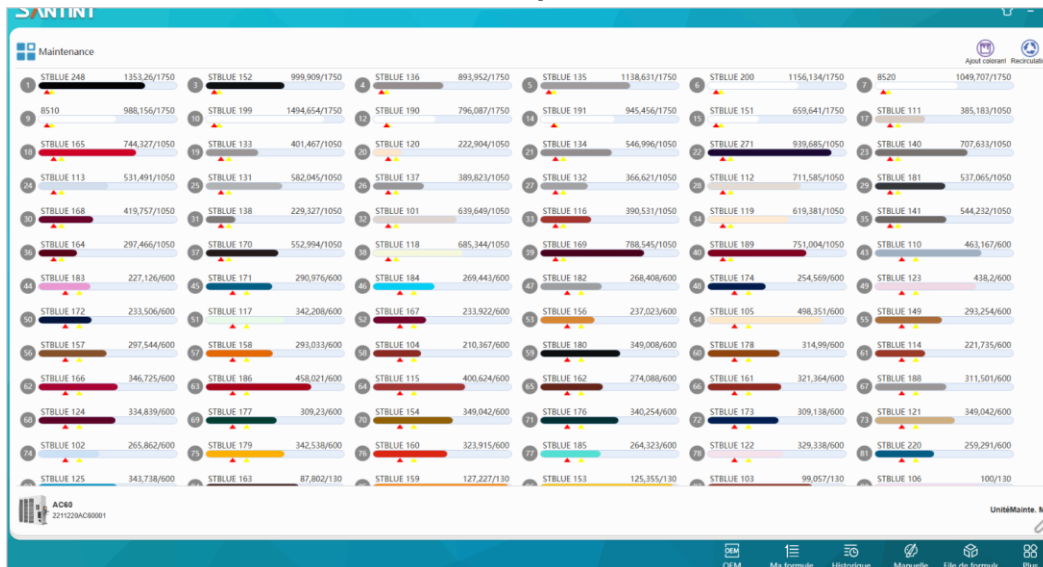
SANTINT

Maintenance

Ajout colorant Recirculati

| | | | | | | | | | | | |
|---|---|---|---|---|---|---|---|---|---|---|---|
| 1 | STBLUE 248 1353,26/1750 | 3 | STBLUE 152 999,909/1750 | 4 | STBLUE 136 893,952/1750 | 5 | STBLUE 135 1138,631/1750 | 6 | STBLUE 200 1156,134/1750 | 7 | 8520 1049,707/1750 |
| 9 | 8510 988,156/1750 | 10 | STBLUE 199 1494,654/1750 | 12 | STBLUE 190 796,087/1750 | 14 | STBLUE 191 945,456/1750 | 15 | STBLUE 151 659,641/1750 | 17 | STBLUE 111 385,183/1050 |
| 18 | STBLUE 165 744,327/1050 | 19 | STBLUE 133 401,467/1050 | 20 | STBLUE 120 222,904/1050 | 21 | STBLUE 134 546,996/1050 | 22 | STBLUE 271 939,685/1050 | 23 | STBLUE 140 707,633/1050 |
| 24 | STBLUE 113 531,491/1050 | 25 | STBLUE 131 582,045/1050 | 26 | STBLUE 137 389,823/1050 | 27 | STBLUE 132 366,621/1050 | 28 | STBLUE 112 711,585/1050 | 29 | STBLUE 181 537,065/1050 |
| 30 | STBLUE 168 419,757/1050 | 31 | STBLUE 138 229,327/1050 | 32 | STBLUE 101 639,649/1050 | 33 | STBLUE 116 390,531/1050 | 34 | STBLUE 119 619,381/1050 | 35 | STBLUE 141 544,232/1050 |
| 36 | STBLUE 164 297,466/1050 | 37 | STBLUE 170 552,994/1050 | 38 | STBLUE 118 685,344/1050 | 39 | STBLUE 169 788,545/1050 | 40 | STBLUE 189 751,004/1050 | 43 | STBLUE 110 463,167/600 |
| 44 | STBLUE 183 227,126/600 | 45 | STBLUE 171 290,976/600 | 46 | STBLUE 184 269,443/600 | 47 | STBLUE 182 268,408/600 | 48 | STBLUE 174 254,569/600 | 49 | STBLUE 123 438,2/600 |
| 50 | STBLUE 172 233,506/600 | 51 | STBLUE 117 342,208/600 | 52 | STBLUE 167 233,922/600 | 53 | STBLUE 156 237,023/600 | 54 | STBLUE 105 498,351/600 | 55 | STBLUE 149 293,254/600 |
| 56 | STBLUE 157 297,544/600 | 57 | STBLUE 158 293,033/600 | 58 | STBLUE 104 210,367/600 | 59 | STBLUE 180 349,008/600 | 60 | STBLUE 178 314,99/600 | 61 | STBLUE 114 221,735/600 |
| 62 | STBLUE 166 346,725/600 | 63 | STBLUE 186 458,021/600 | 64 | STBLUE 115 400,624/600 | 65 | STBLUE 162 274,088/600 | 66 | STBLUE 161 321,364/600 | 67 | STBLUE 188 311,501/600 |
| 68 | STBLUE 124 334,839/600 | 69 | STBLUE 177 309,23/600 | 70 | STBLUE 154 349,042/600 | 71 | STBLUE 176 340,254/600 | 72 | STBLUE 173 309,138/600 | 73 | STBLUE 121 349,042/600 |
| 74 | STBLUE 102 265,862/600 | 75 | STBLUE 179 342,538/600 | 76 | STBLUE 160 323,915/600 | 77 | STBLUE 185 264,323/600 | 78 | STBLUE 122 329,338/600 | 81 | STBLUE 220 259,291/600 |
| | STBLUE 125 343,738/600 | | STBLUE 163 87,802/130 | | STBLUE 159 127,227/130 | | STBLUE 153 125,355/130 | | STBLUE 103 99,057/130 | | STBLUE 106 100/130 |

AC60
2211220AC60001

UnitéMainte. M

OEM Ma formule Historique Manuelle File de formule Plus